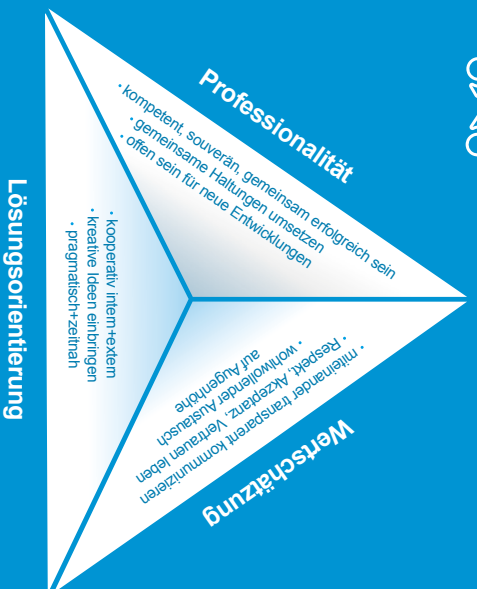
Professionalität

• kompetent, souverän, gemeinsam erfolgreich sein
• gemeinsame Haltungen umsetzen
• offen sein für neue Entwicklungen

Lösungsorientierung

• kooperativ intern+extern
• kreative Ideen einbringen
• pragmatisch+zeitnah

Wertschätzung

• miteinander transparent kommunizieren
• Respekt, Akzeptanz, Vertrauen leben
• wohlwollender Austausch auf Augenhöhe